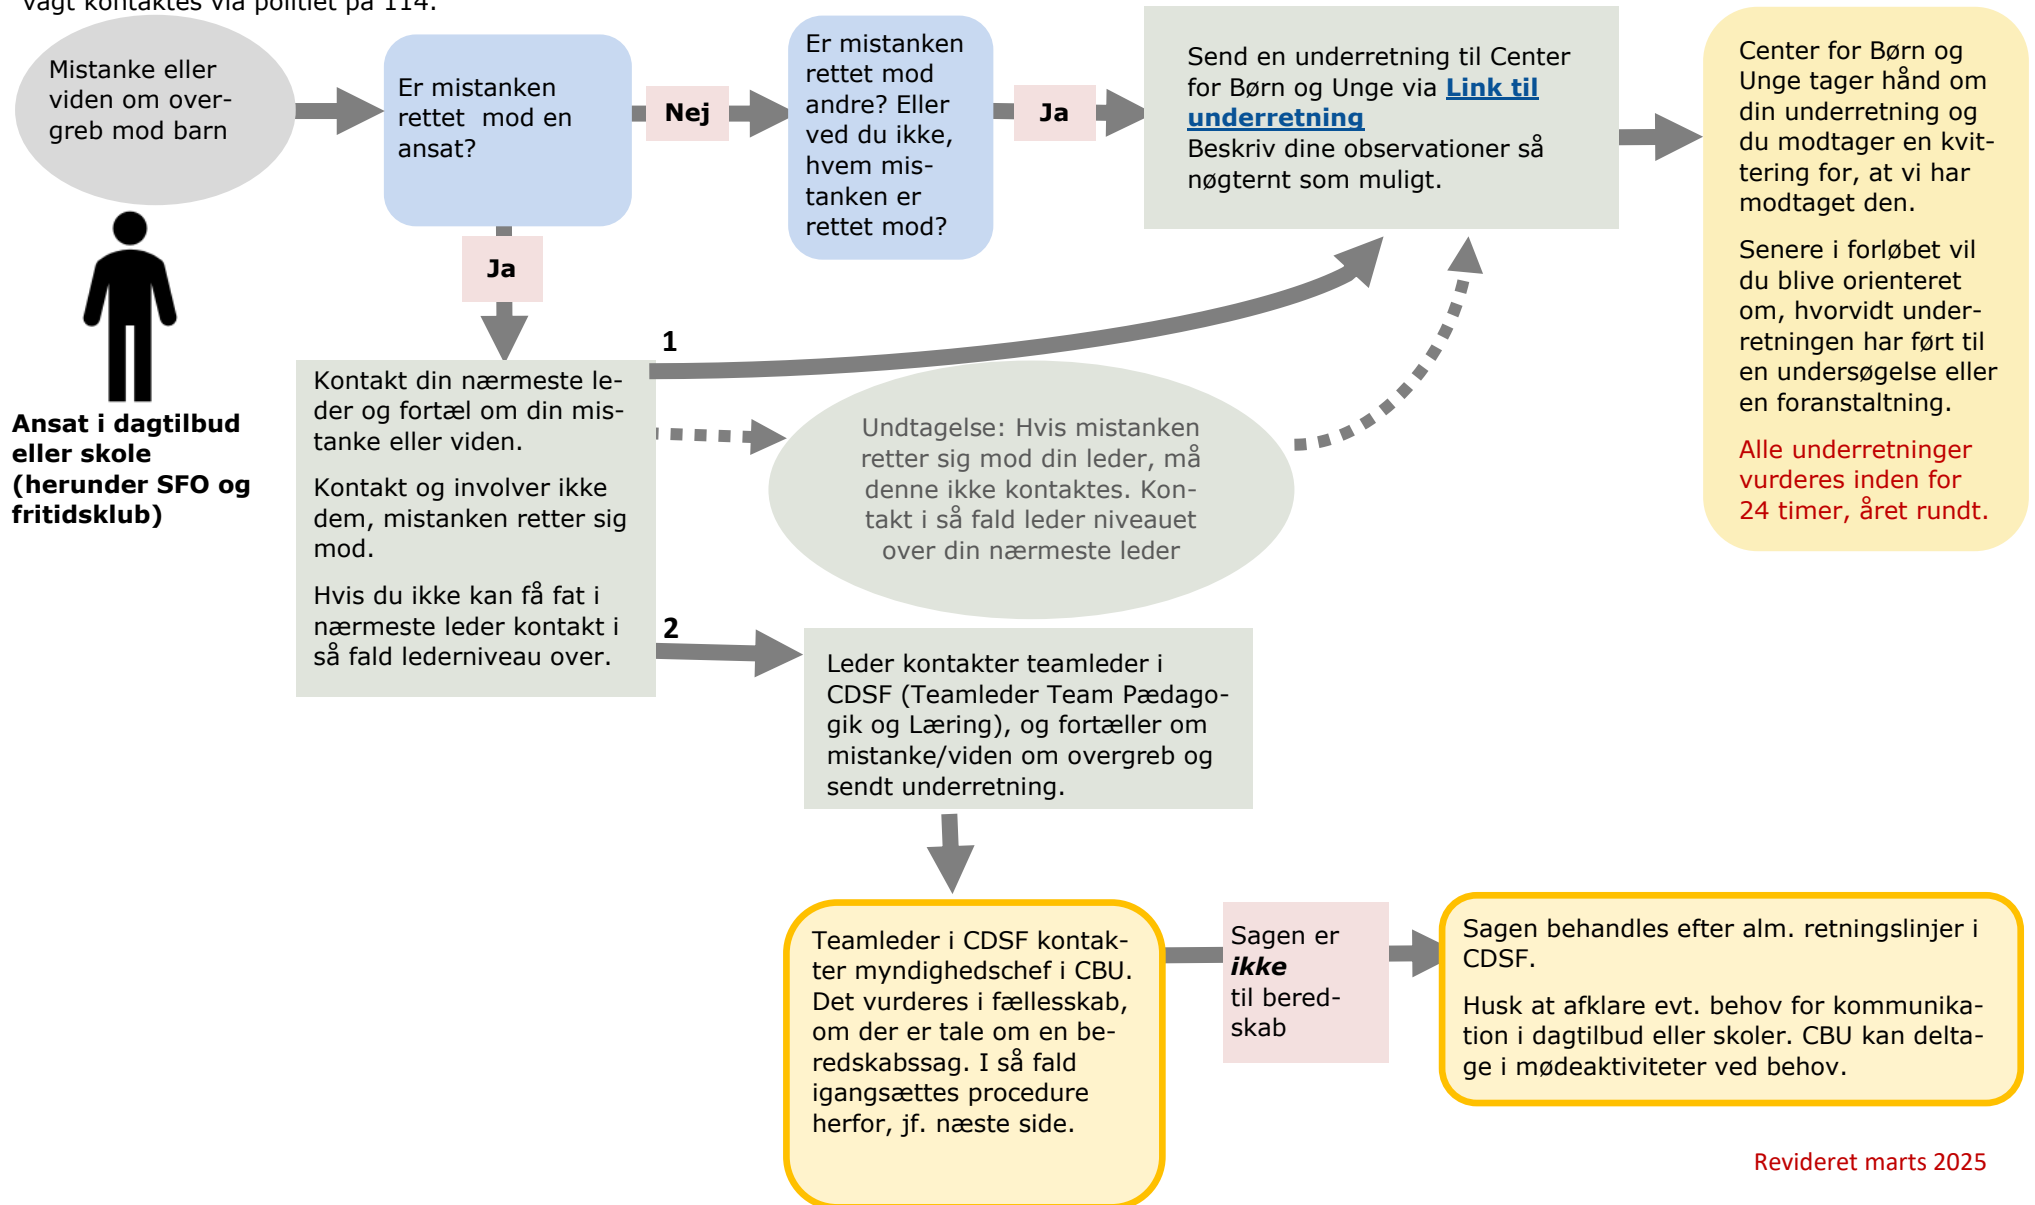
vagt kontaktes via politiet på 114.

Mistanke eller viden om overgreb mod barn

Ansat i dagtilbud eller skole (herunder SFO og fritidsklub)

Er mistanken rettet mod en ansat?

Nej

Er mistanken rettet mod andre? Eller ved du ikke, hvem mistanken er rettet mod?

Ja

Send en underretning til Center for Børn og Unge via **Link til underretning**
Beskriv dine observationer så nøgternt som muligt.

Center for Børn og Unge tager hånd om din underretning og du modtager en kvittering for, at vi har modtaget den.

Senere i forløbet vil du blive orienteret om, hvorvidt underretningen har ført til en undersøgelse eller en foranstaltning.

Alle underretninger vurderes inden for 24 timer, året rundt.

Ja

1

Kontakt din nærmeste leder og fortæl om din mistanke eller viden.

Kontakt og involver ikke dem, mistanken retter sig mod.

Hvis du ikke kan få fat i nærmeste leder kontakt i så fald lederniveau over.

Undtagelse: Hvis mistanken retter sig mod din leder, må denne ikke kontaktes. Kontakt i så fald leder niveauet over din nærmeste leder

2

Leder kontakter teamleder i CDSF (Teamleder Team Pædagogik og Læring), og fortæller om mistanke/viden om overgreb og sendt underretning.

Teamleder i CDSF kontakter myndighedschef i CBU. Det vurderes i fællesskab, om der er tale om en beredskabssag. I så fald igangsættes procedure herfor, jf. næste side.

Sagen er ***ikke*** til beredskab

Sagen behandles efter alm. retningslinjer i CDSF.

Husk at afklare evt. behov for kommunikation i dagtilbud eller skoler. CBU kan deltage i mødeaktiviteter ved behov.

Revideret marts 2025